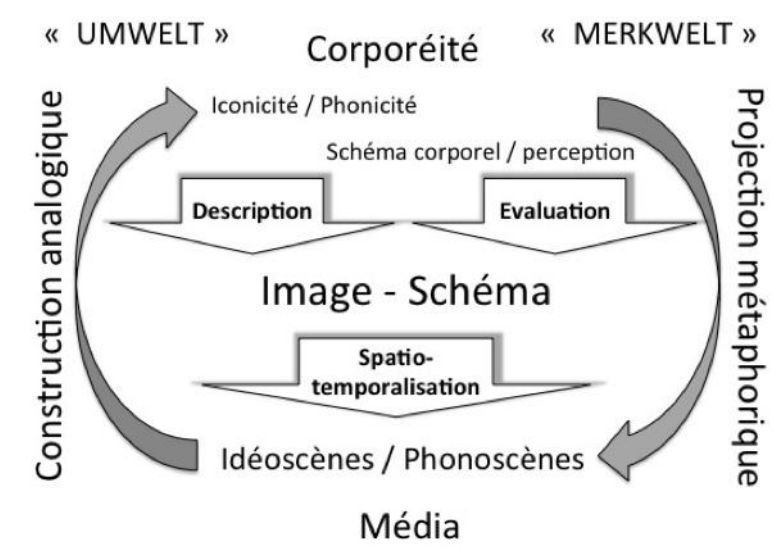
« UMWELT »

Corporéité

« MERKWELT »

Construction analogique

Iconicité / Phonicité

Schéma corporel / perception

Description

Evaluation

Projection métaphorique

Image - Schéma

Spatio-temporalisation

Idéoscènes / Phonoscènes

Média